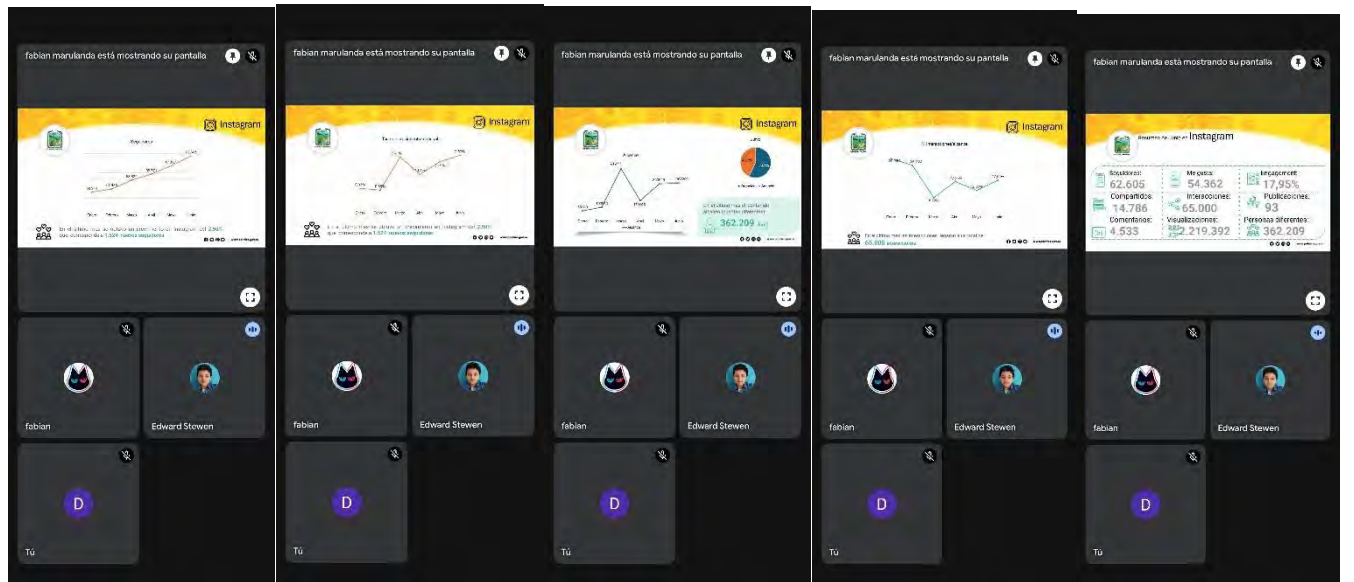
fabian marulanda está mostrando su pantalla

Instagram

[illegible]

fabian

Edward Stewen

D

Tú

fabian marulanda está mostrando su pantalla

Instagram

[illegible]

fabian

Edward Stewen

D

Tú

fabian marulanda está mostrando su pantalla

Instagram

362.209

fabian

Edward Stewen

D

Tú

fabian marulanda está mostrando su pantalla

Instagram

65.000

fabian

Edward Stewen

D

Tú

fabian marulanda está mostrando su pantalla

Instagram

Seguidores: 62.605

Me gusta: 54.362

Engagement: 17,95%

Compartidos: 14.786

Interacciones: 65.000

Publicaciones: 93

Comentarios: 4.533

Visualizaciones: 2.219.392

Personas diferentes: 362.209

fabian

Edward Stewen

D

Tú